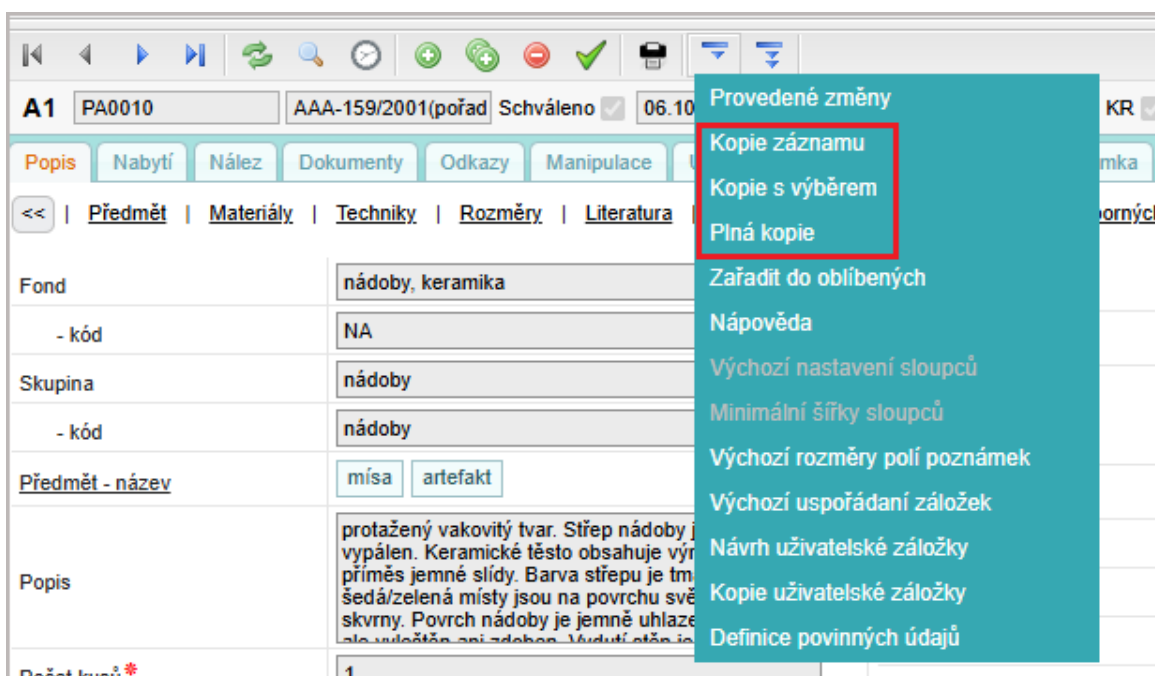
A1 PA0010 AAA-159/2001(pořad Schváleno 06.10 KR

Popis | Nabytí | Nález | Dokumenty | Odkazy | Manipulace | U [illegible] mka

<< | Předmět | Materiály | Techniky | Rozměry | Literatura | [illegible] borných

| | |
|---|---|
| Fond | nádoby, keramika |
| - kód | NA |
| Skupina | nádoby |
| - kód | nádoby |
| Předmět - název | mísa artefakt |
| Popis | protažený vakovitý tvar. Střep nádoby j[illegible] vypálen. Keramické těsto obsahuje vý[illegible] příměs jemné slídy. Barva střepu je tm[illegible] šedá/zelená místy jsou na povrchu svě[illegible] skvrny. Povrch nádoby je jemně uhlaze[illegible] |
| Počet kusů* | 1 |

Provedené změny
Kopie záznamu
Kopie s výběrem
Plná kopie
Zařadit do oblíbených
Nápověda
Výchozí nastavení sloupců
Minimální šířky sloupců
Výchozí rozměry polí poznámek
Výchozí uspořádaní záložek
Návrh uživatelské záložky
Kopie uživatelské záložky
Definice povinných údajů